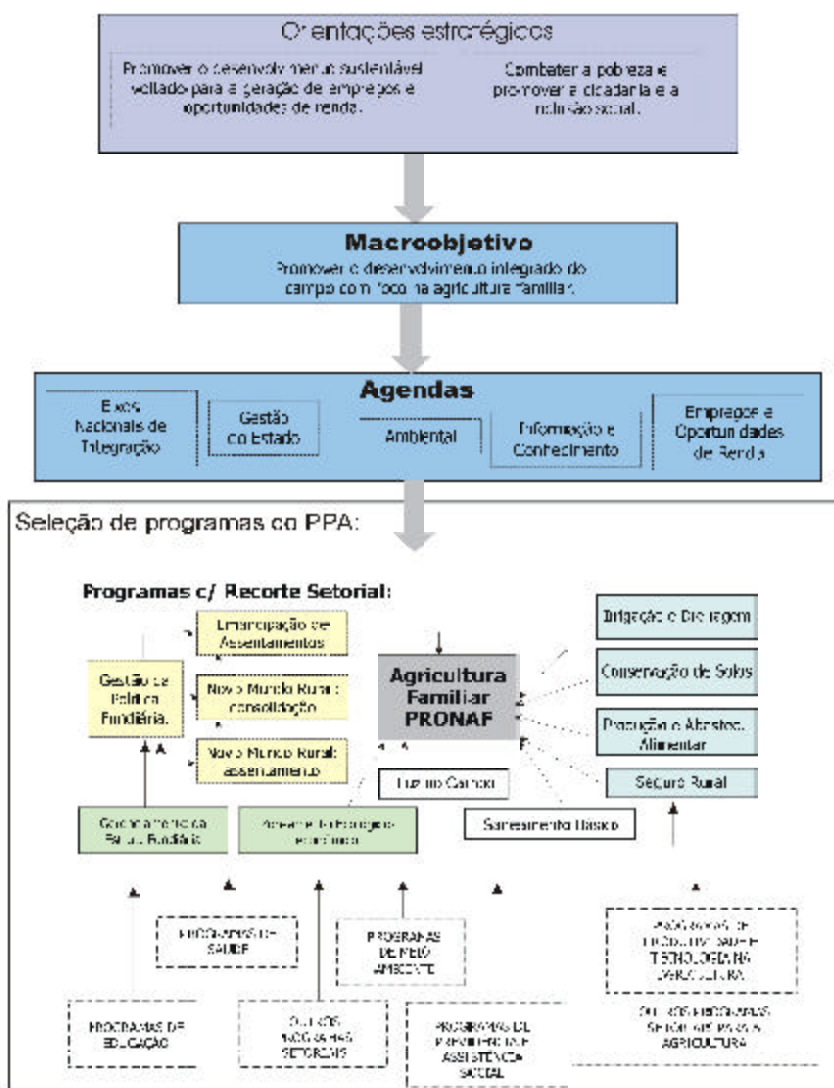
Orientações estratégicas

Promover o desenvolvimento sustentável voltado para a geração de empregos e oportunidades de renda.

Combater a pobreza e promover a cidadania e a inclusão social.

Macroobjetivo

Promover o desenvolvimento integrado do campo com foco na agricultura familiar.

Agendas

Eixos Nacionais de Integração

Gestão do Estado

Ambiental

Informação e Conhecimento

Emprego e Oportunidades de Renda

Seleção de programas do PPA:

Programas c/ Recorte Setorial:

Emancipação de Assentamentos

Gestão da Política Fundiária.

Novo Mundo Rural: consolidação

Novo Mundo Rural: assentamento

Agricultura Familiar PRONAF

Irrigação e Drenagem

Conservação de Solos

Produção e Abastec. Alimentar

Seguro Rural

Turismo Cândido

Saneamento Básico

Gerenciamento da Estrutura Fundiária

Zoneamento Ecológico-econômico

PROGRAMAS DE SAÚDE

PROGRAMAS DE MEIO AMBIENTE

PROGRAMAS DE PRODUTIVIDADE E TECNOLOGIA NA AGRICULTURA

OUTROS PROGRAMAS SETORIAIS PARA A AGRICULTURA

PROGRAMAS DE EDUCAÇÃO

OUTROS PROGRAMAS SETORIAIS

PROGRAMAS DE PREVIDÊNCIA E ASSISTÊNCIA SOCIAL